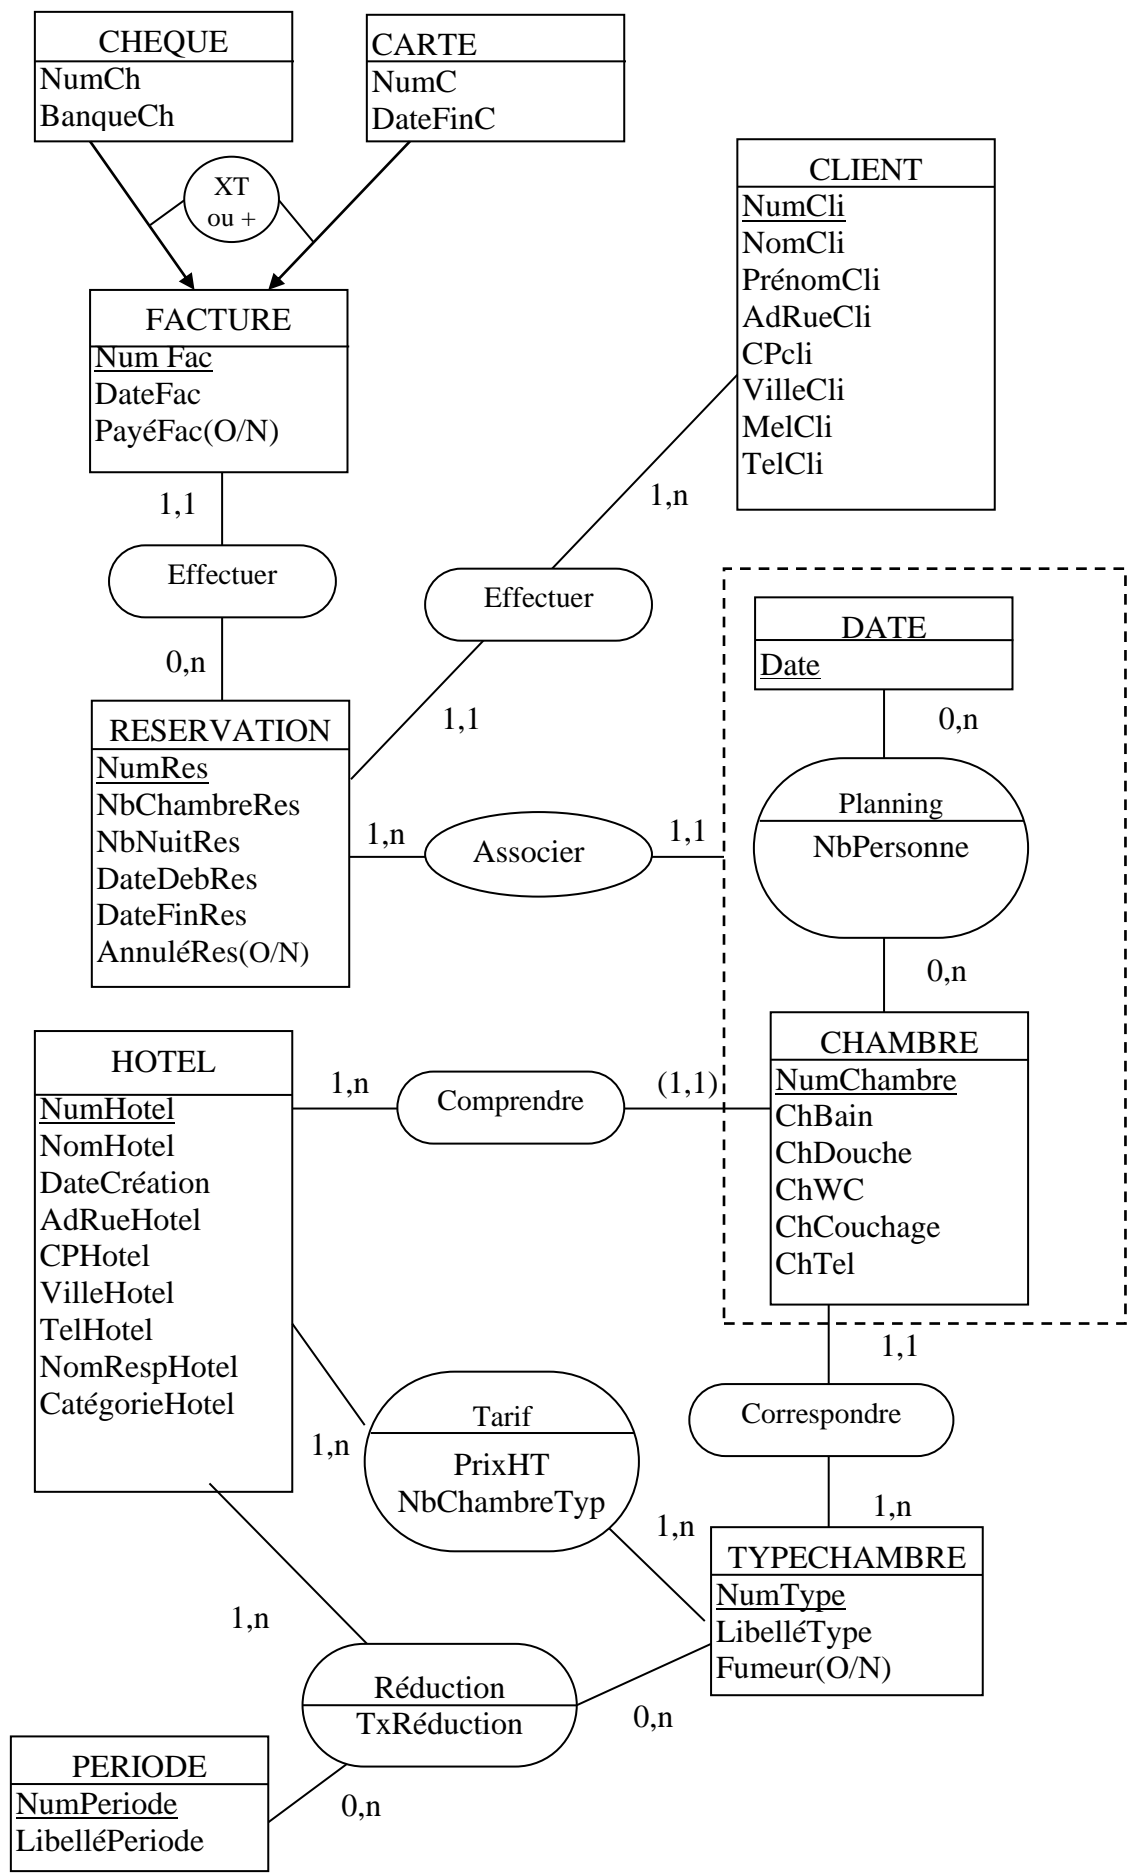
CHEQUE
NumCh
BanqueCh

CARTE
NumC
DateFinC

XT ou +

CLIENT
NumCli
NomCli
PrénomCli
AdRueCli
CPcli
VilleCli
MelCli
TelCli

FACTURE
Num Fac
DateFac
PayéFac(O/N)

1,1

Effectuer

0,n

1,n

Effectuer

DATE
Date

0,n

RESERVATION
NumRes
NbChambreRes
NbNuitRes
DateDebRes
DateFinRes
AnnuléRes(O/N)

1,1

1,n

Associer

1,1

Planning
NbPersonne

0,n

HOTEL
NumHotel
NomHotel
DateCréation
AdRueHotel
CPHotel
VilleHotel
TelHotel
NomRespHotel
CatégorieHotel

1,n

Comprendre

(1,1)

CHAMBRE
NumChambre
ChBain
ChDouche
ChWC
ChCouchage
ChTel

1,1

Correspondre

1,n

Tarif
PrixHT
NbChambreTyp

1,n

1,n

TYPECHAMBRE
NumType
LibelléType
Fumeur(O/N)

1,n

Réduction
TxRéduction

0,n

PERIODE
NumPeriode
LibelléPeriode

0,n